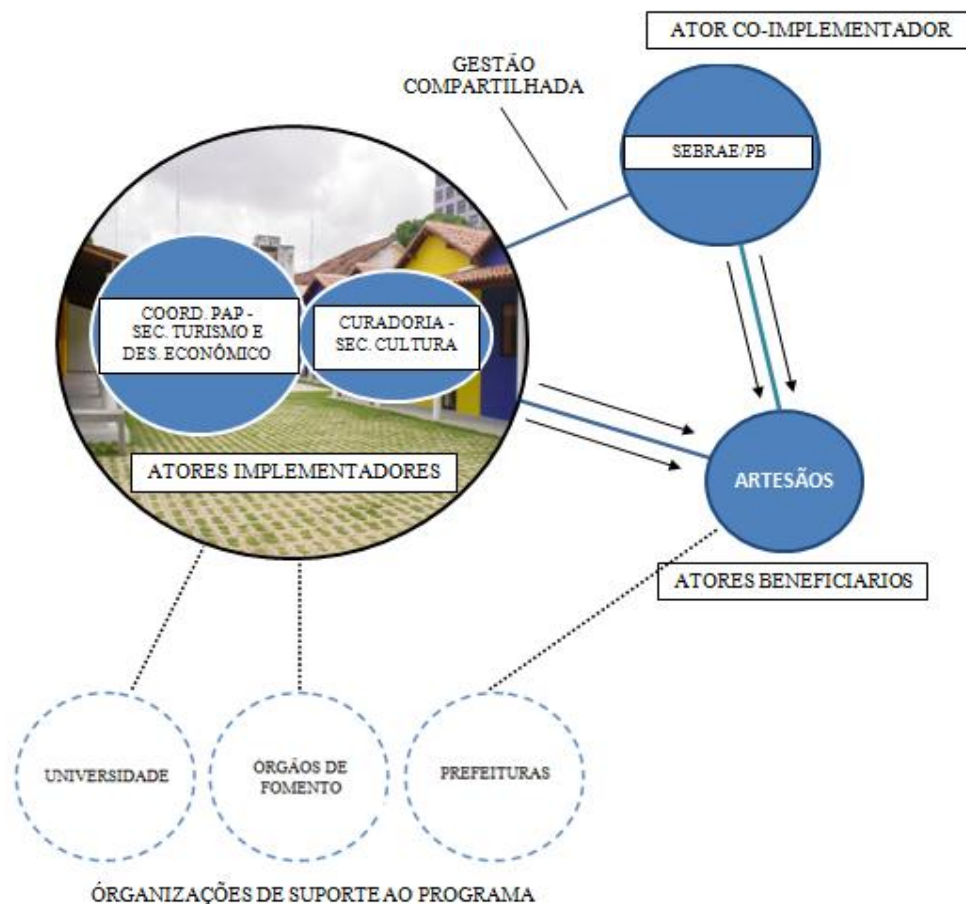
ATOR CO-IMPLEMENTADOR

GESTÃO COMPARTILHADA

SEBRAE/PB

COORD. PAP - SEC. TURISMO E DES. ECONÔMICO

CURADORIA - SEC. CULTURA

ATORES IMPLEMENTADORES

ARTESÃOS

ATORES BENEFICIARIOS

UNIVERSIDADE

ORGÃOS DE FOMENTO

PREFEITURAS

ÓRGANIZAÇÕES DE SUPORTE AO PROGRAMA